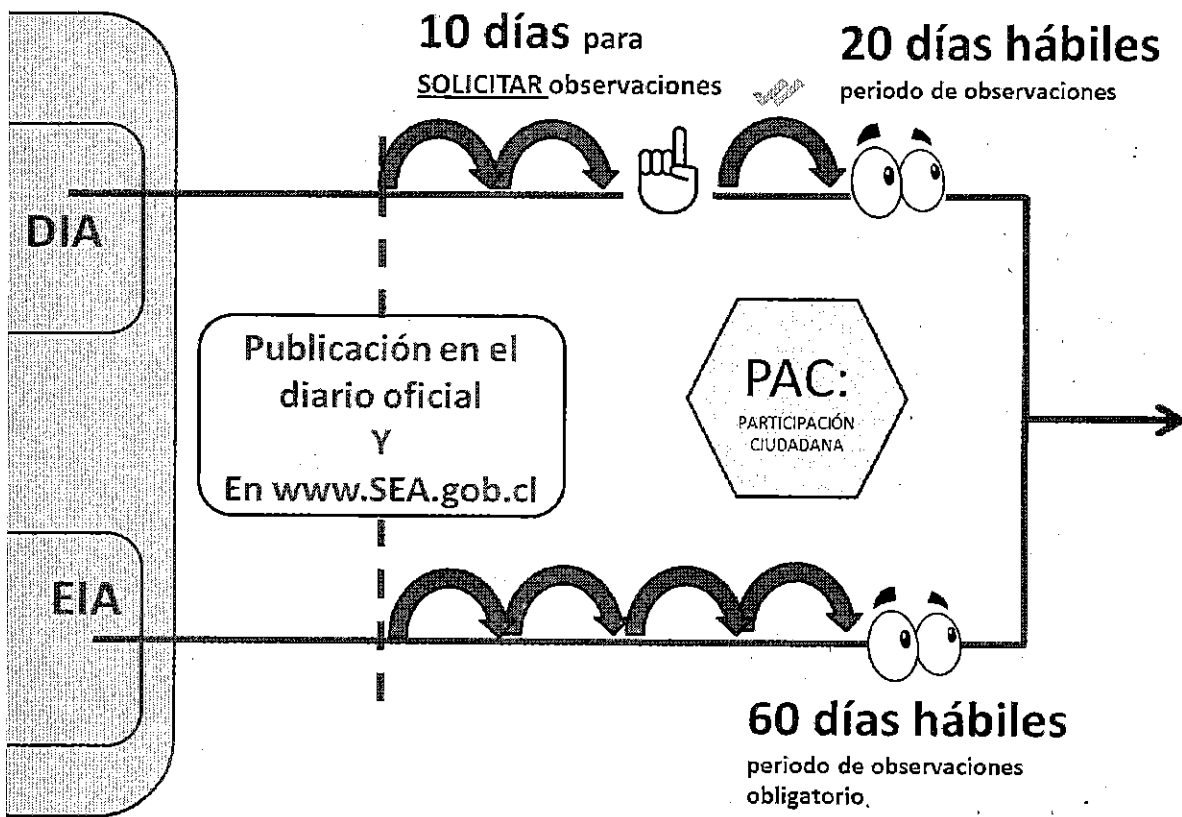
10 días para
SOLICITAR observaciones

20 días hábiles
periodo de observaciones

DIA

Publicación en el diario oficial
Y
En www.SEA.gob.cl

PAC:
PARTICIPACIÓN CIUDADANA

EIA

60 días hábiles
periodo de observaciones obligatorio.